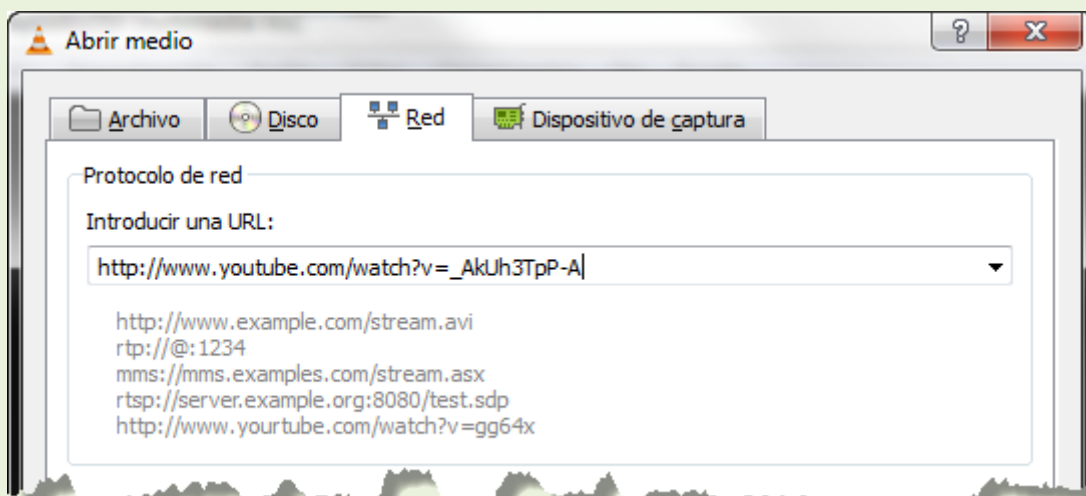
Abrir medio

?

X

Archivo

Disco

Red

Dispositivo de captura

Protocolo de red

Introducir una URL:

http://www.youtube.com/watch?v=_AkUh3TpP-A

http://www.example.com/stream.avi
rtp://@:1234
mms://mms.examples.com/stream.asx
rtsp://server.example.org:8080/test.sdp
http://www.yourtube.com/watch?v=gg64x